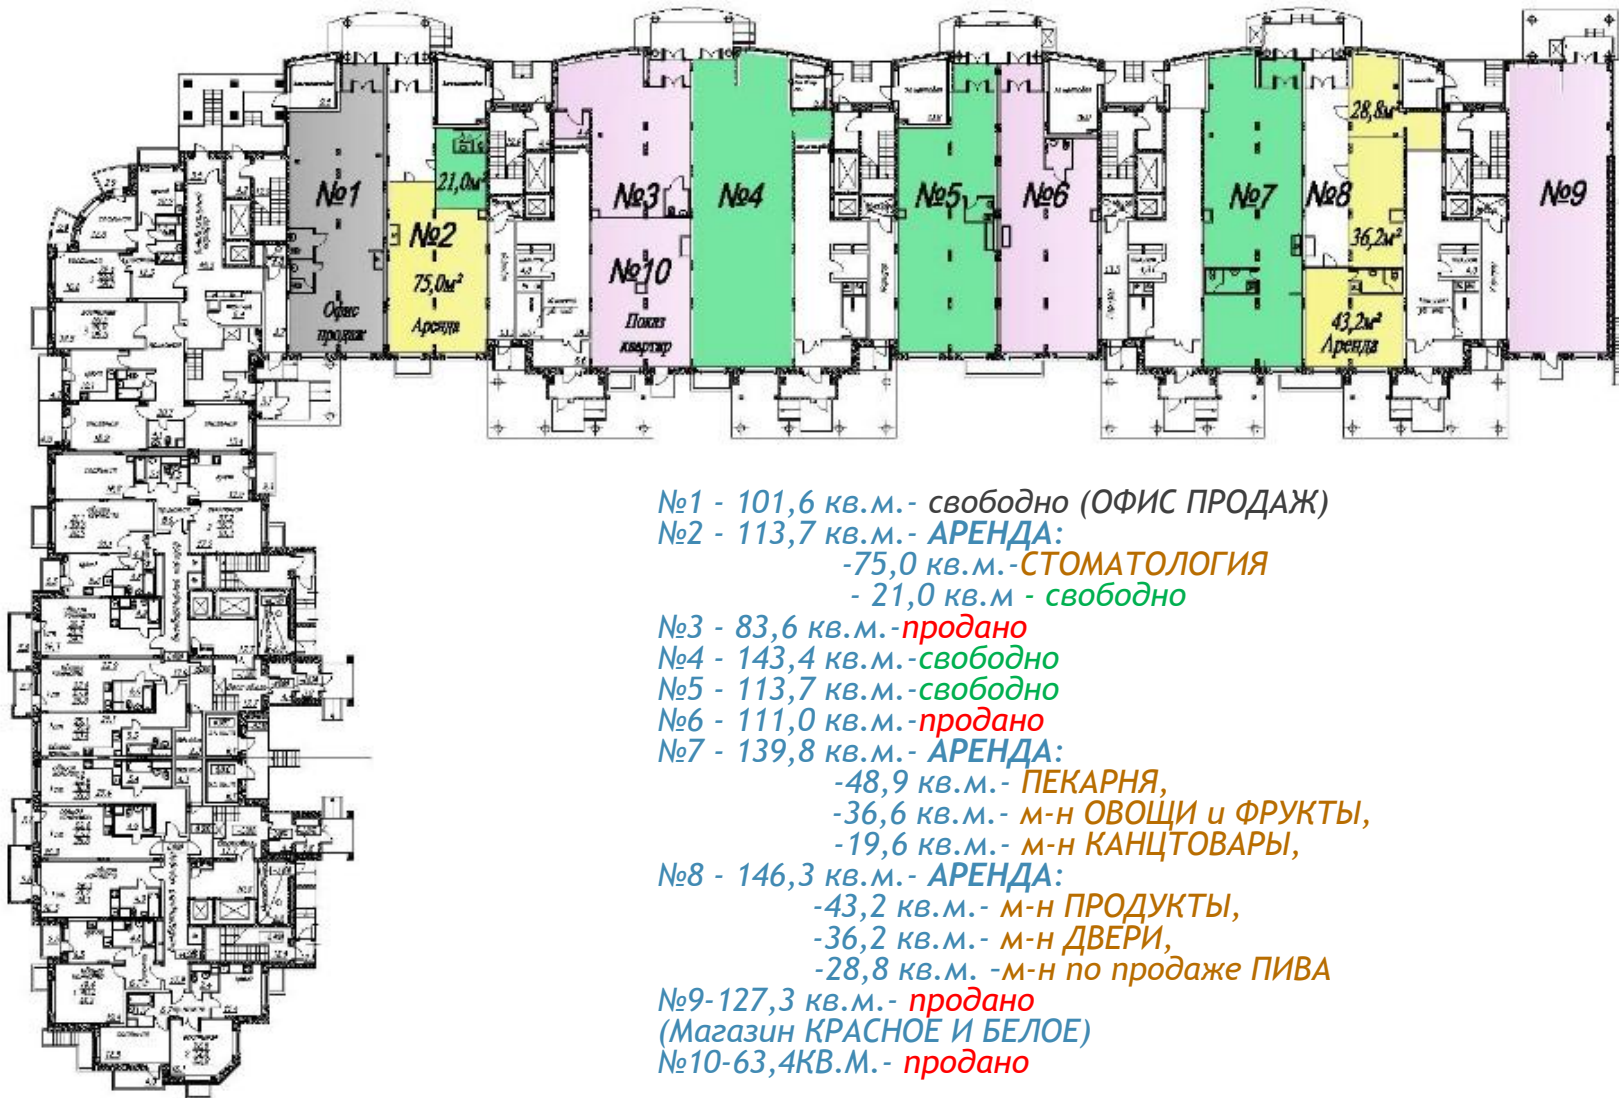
№1
Офис продаж
№2
21,0м²
75,0м²
Аренда
№3
№10
Показ квартир
№4
№5
№6
№7
№8
28,8м²
36,2м²
43,2м²
Аренда
№9

№1 - 101,6 кв.м.- свободно (ОФИС ПРОДАЖ)
№2 - 113,7 кв.м.- АРЕНДА:
-75,0 кв.м.-СТОМАТОЛОГИЯ
- 21,0 кв.м - свободно
№3 - 83,6 кв.м.-продано
№4 - 143,4 кв.м.-свободно
№5 - 113,7 кв.м.-свободно
№6 - 111,0 кв.м.-продано
№7 - 139,8 кв.м.- АРЕНДА:
-48,9 кв.м.- ПЕКАРНЯ,
-36,6 кв.м.- м-н ОВОЩИ и ФРУКТЫ,
-19,6 кв.м.- м-н КАНЦТОВАРЫ,
№8 - 146,3 кв.м.- АРЕНДА:
-43,2 кв.м.- м-н ПРОДУКТЫ,
-36,2 кв.м.- м-н ДВЕРИ,
-28,8 кв.м. -м-н по продаже ПИВА
№9-127,3 кв.м.- продано
(Магазин КРАСНОЕ И БЕЛОЕ)
№10-63,4КВ.М.- продано